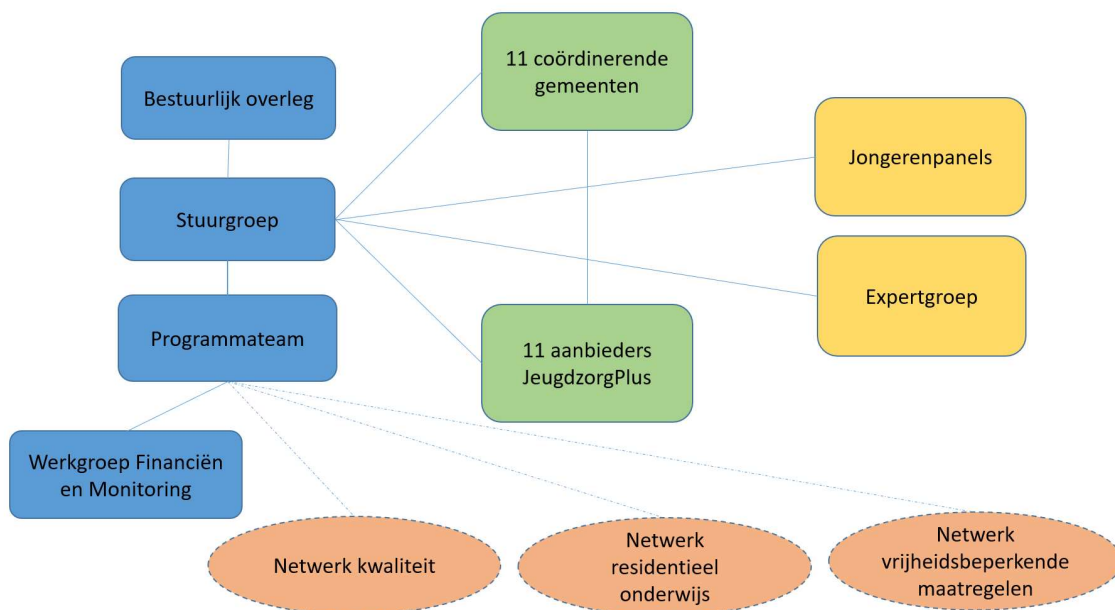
Bestuurlijk overleg

Stuurgroep

Programmateam

Werkgroep Financiën en Monitoring

11 coördinerende gemeenten

11 aanbieders JeugdzorgPlus

Jongerenpanels

Expertgroep

Netwerk kwaliteit

Netwerk residentieel onderwijs

Netwerk vrijheidsbeperkende maatregelen